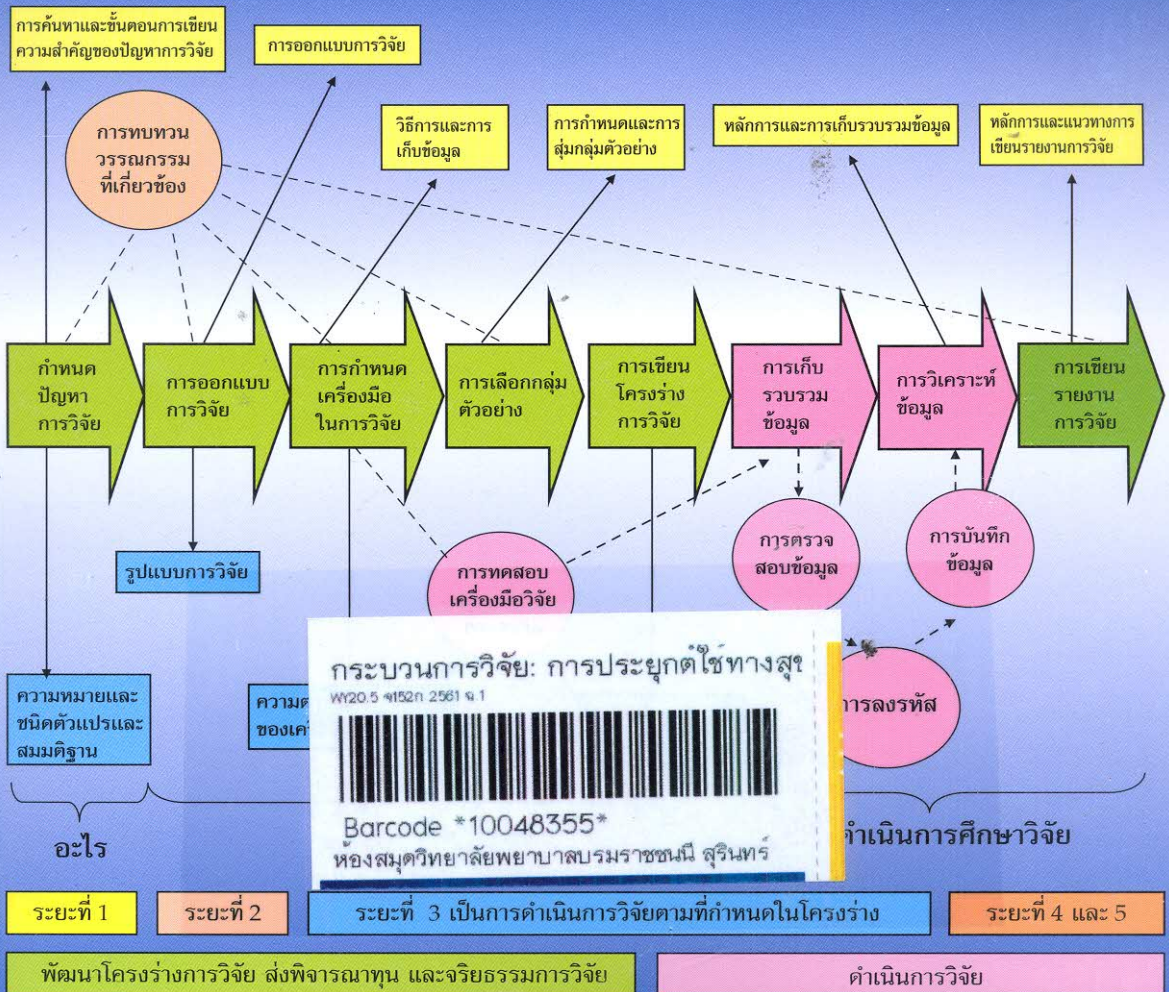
การค้นหาและขั้นตอนการเขียนความสำคัญของปัญหาการวิจัย

การออกแบบการวิจัย

การทบทวนวรรณกรรมที่เกี่ยวข้อง

วิธีการและการเก็บข้อมูล

การกำหนดและการสุ่มกลุ่มตัวอย่าง

หลักการและการเก็บรวบรวมข้อมูล

หลักการและแนวทางการเขียนรายงานการวิจัย

กำหนดปัญหาการวิจัย

การออกแบบการวิจัย

การกำหนดเครื่องมือในการวิจัย

การเลือกกลุ่มตัวอย่าง

การเขียนโครงร่างการวิจัย

การเก็บรวบรวมข้อมูล

การวิเคราะห์ข้อมูล

การเขียนรายงานการวิจัย

รูปแบบการวิจัย

การทดสอบเครื่องมือวิจัย

การตรวจสอบข้อมูล

การบันทึกข้อมูล

การลงรหัส

ความหมายและชนิดตัวแปรและสมมติฐาน

ความ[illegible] ของเค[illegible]

กระบวนการวิจัย: การประยุกต์ใช้ทางสุ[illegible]

WY20.5 จ152ก 2561 ฉ.1

Barcode *10048355*

ห้องสมุดวิทยาลัยพยาบาลบรมราชชนนี สุรินทร์

อะไร

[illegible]ดำเนินการศึกษาวิจัย

ระยะที่ 1

ระยะที่ 2

ระยะที่ 3 เป็นการดำเนินการวิจัยตามที่กำหนดในโครงร่าง

ระยะที่ 4 และ 5

พัฒนาโครงร่างการวิจัย ส่งพิจารณาทุน และจริยธรรมการวิจัย

ดำเนินการวิจัย